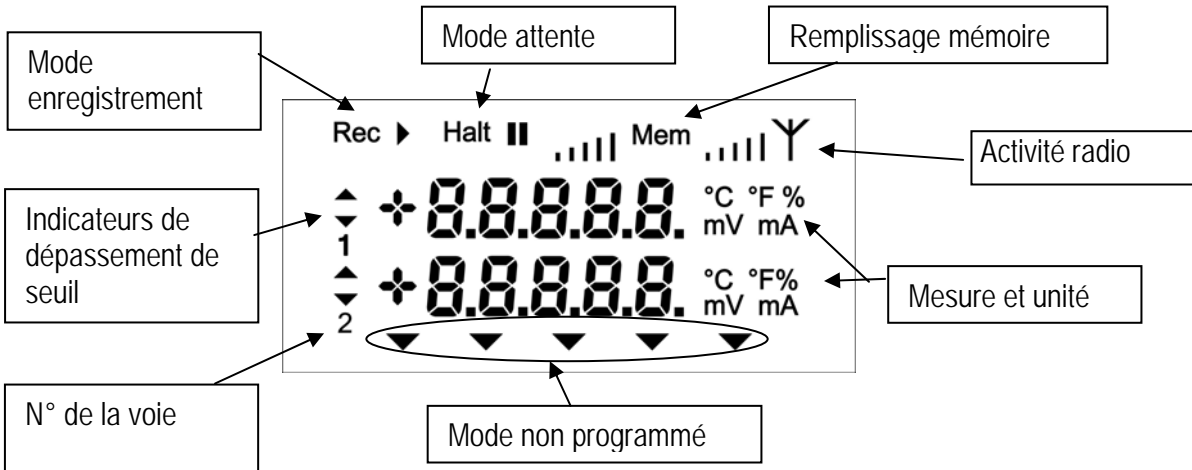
Mode enregistrement

Mode attente

Remplissage mémoire

Rec ▶ Halt ▮▮ Mem

Activité radio

Indicateurs de dépassement de seuil

1

+8.8.8.8.8. °C °F % mV mA

2

+8.8.8.8.8. °C °F% mV mA

Mesure et unité

N° de la voie

Mode non programmé